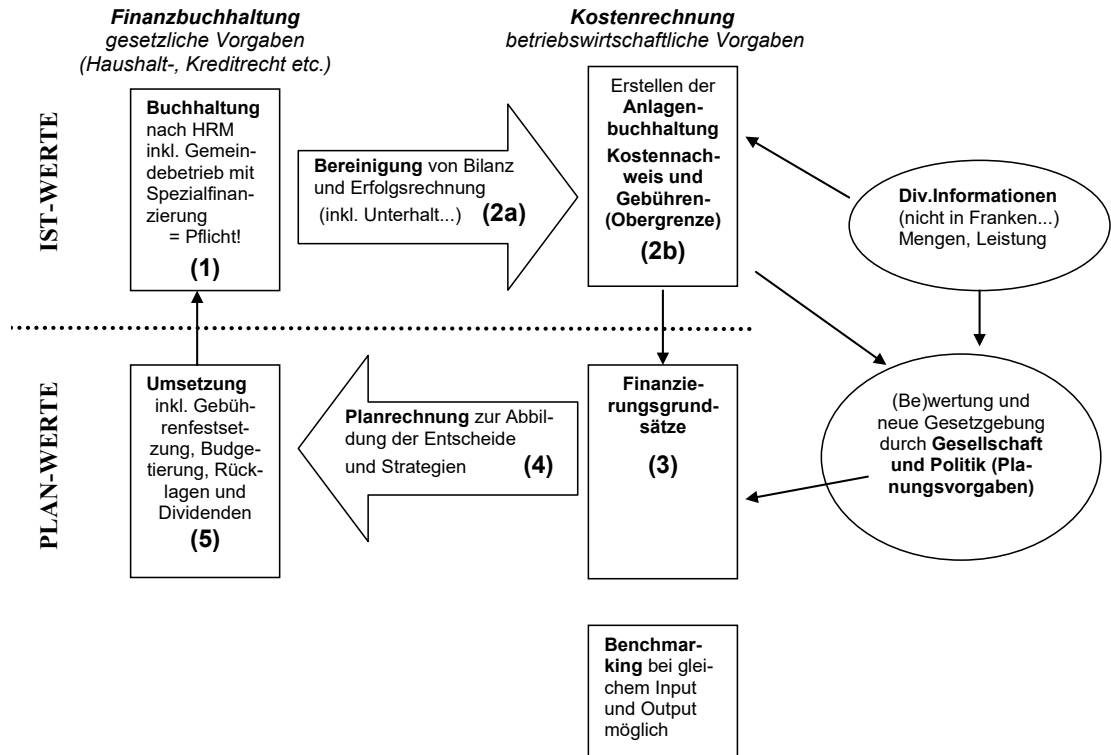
**Finanzbuchhaltung**
gesetzliche Vorgaben
(Haushalt-, Kreditrecht etc.)

**Kostenrechnung**
betriebswirtschaftliche Vorgaben

IST-WERTE

**Buchhaltung** nach HRM inkl. Gemeindebetrieb mit Spezialfinanzierung = Pflicht!
**(1)**

**Bereinigung** von Bilanz und Erfolgsrechnung (inkl. Unterhalt...) **(2a)**

Erstellen der **Anlagenbuchhaltung Kostennachweis und Gebühren-(Obergrenze)**
**(2b)**

**Div.Informationen**
(nicht in Franken...)
Mengen, Leistung

PLAN-WERTE

**Umsetzung** inkl. Gebührenfestsetzung, Budgetierung, Rücklagen und Dividenden
**(5)**

**Planrechnung** zur Abbildung der Entscheide und Strategien **(4)**

**Finanzierungsgrundsätze**
**(3)**

(Be)wertung und neue Gesetzgebung durch **Gesellschaft und Politik (Planungsvorgaben)**

**Benchmarking** bei gleichem Input und Output möglich